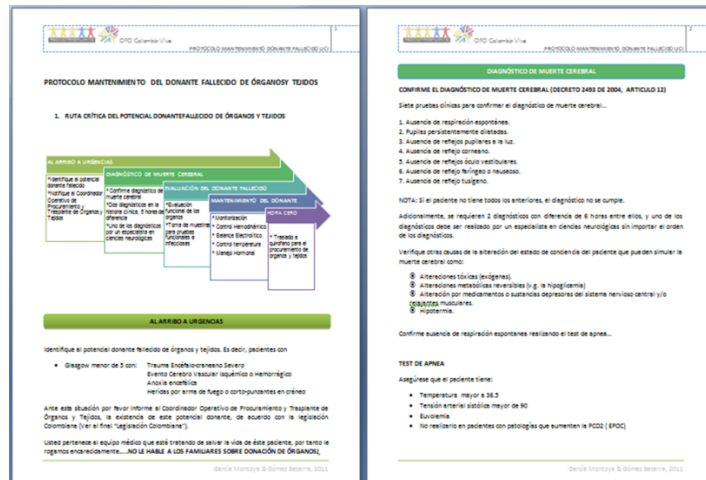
OPO Colombia Vive
PROTOCOLO MANTENIMIENTO DONANTE FALLECIDO UCI
1

PROTOCOLO MANTENIMIENTO DEL DONANTE FALLECIDO DE ÓRGANOSY TEJIDOS

1. RUTA CRÍTICA DEL POTENCIAL DONANTEFALLECIDO DE ÓRGANOS Y TEJIDOS

AL ARRIBO A URGENCIAS
*Identifique al potencial donante fallecido *Notifique al Coordinador Operativo de Procurameinto y Trasplante de Órganos y Tejidos

DIAGNÓSTICO DE MUERTE CEREBRAL
* Confirme diagnóstico de muerte cerebral *Dos diagnósticos en la historia clínica, 6 horas de diferencia *Uno de los diagnósticos por un especialista en ciencias neurológicas

EVALUACIÓN DEL DONANTE FALLECIDO
*Evaluación funcional de los órganos *Toma de muestras para pruebas funcionales e infecciosas

MANTENIMIENTO DEL DONANTE
* Monitorización * Control Hemodinámico * Balance Electrolítico * Control temperatura * Manejo Hormonal

HORA CERO
* Traslado a quirófano para el procuramiento de órganos y tejidos

AL ARRIBO A URGENCIAS

Identifique al potencial donante fallecido de órganos y tejidos. Es decir, pacientes con

• Glasgow menor de 5 con: Trauma Encéfalo-craneano Severo
Evento Cerebro Vascular Isquémico o Hemorrágico
Anoxia encefálica
Heridas por arma de fuego o corto-punzantes en cráneo

Ante esta situación por favor informe al Coordinador Operativo de Procuramiento y Trasplante de Órganos y Tejidos, la existencia de este potencial donante, de acuerdo con la legislación Colombiana (Ver al final "Legislación Colombiana").

Usted pertenece al equipo médico que está tratando de salvar la vida de éste paciente, por tanto le rogamos encarecidamente.....NO LE HABLE A LOS FAMILIARES SOBRE DONACIÓN DE ÓRGANOS.

García Montoya & Gómez Becerra, 2011

OPO Colombia Vive
PROTOCOLO MANTENIMIENTO DONANTE FALLECIDO UCI
2

DIAGNÓSTICO DE MUERTE CEREBRAL

CONFIRME EL DIAGNÓSTICO DE MUERTE CEREBRAL (DECRETO 2493 DE 2004, ARTICULO 12)

Siete pruebas clínicas para confirmar el diagnóstico de muerte cerebral...

1. Ausencia de respiración espontánea.
2. Pupilas persistentemente dilatadas.
3. Ausencia de reflejos pupilares a la luz.
4. Ausencia de reflejo corneano.
5. Ausencia de reflejos óculo vestibulares.
6. Ausencia de reflejo faríngeo o nauseoso.
7. Ausencia de reflejo tusígeno.

NOTA: Si el paciente no tiene todos los anteriores, el diagnóstico no se cumple.

Adicionalmente, se requieren 2 diagnósticos con diferencia de 6 horas entre ellos, y uno de los diagnósticos debe ser realizado por un especialista en ciencias neurológicas sin importar el orden de los diagnósticos.

Verifique otras causas de la alteración del estado de conciencia del paciente que pueden simular la muerte cerebral como:

Alteraciones tóxicas (exógenas).
Alteraciones metabólicas reversibles (v.g. la hipoglicemia)
Alteración por medicamentos o sustancias depresoras del sistema nervioso central y/o relajantes musculares.
Hipotermia.

Confirme ausencia de respiración espontanea realizando el test de apnea...

TEST DE APNEA

Asegúrese que el paciente tiene:

• Temperatura mayor a 36.5
• Tensión arterial sistólica mayor de 90
• Euvolemia
• No realizarlo en pacientes con patologías que aumenten la PCO2 ( EPOC)

García Montoya & Gómez Becerra, 2011